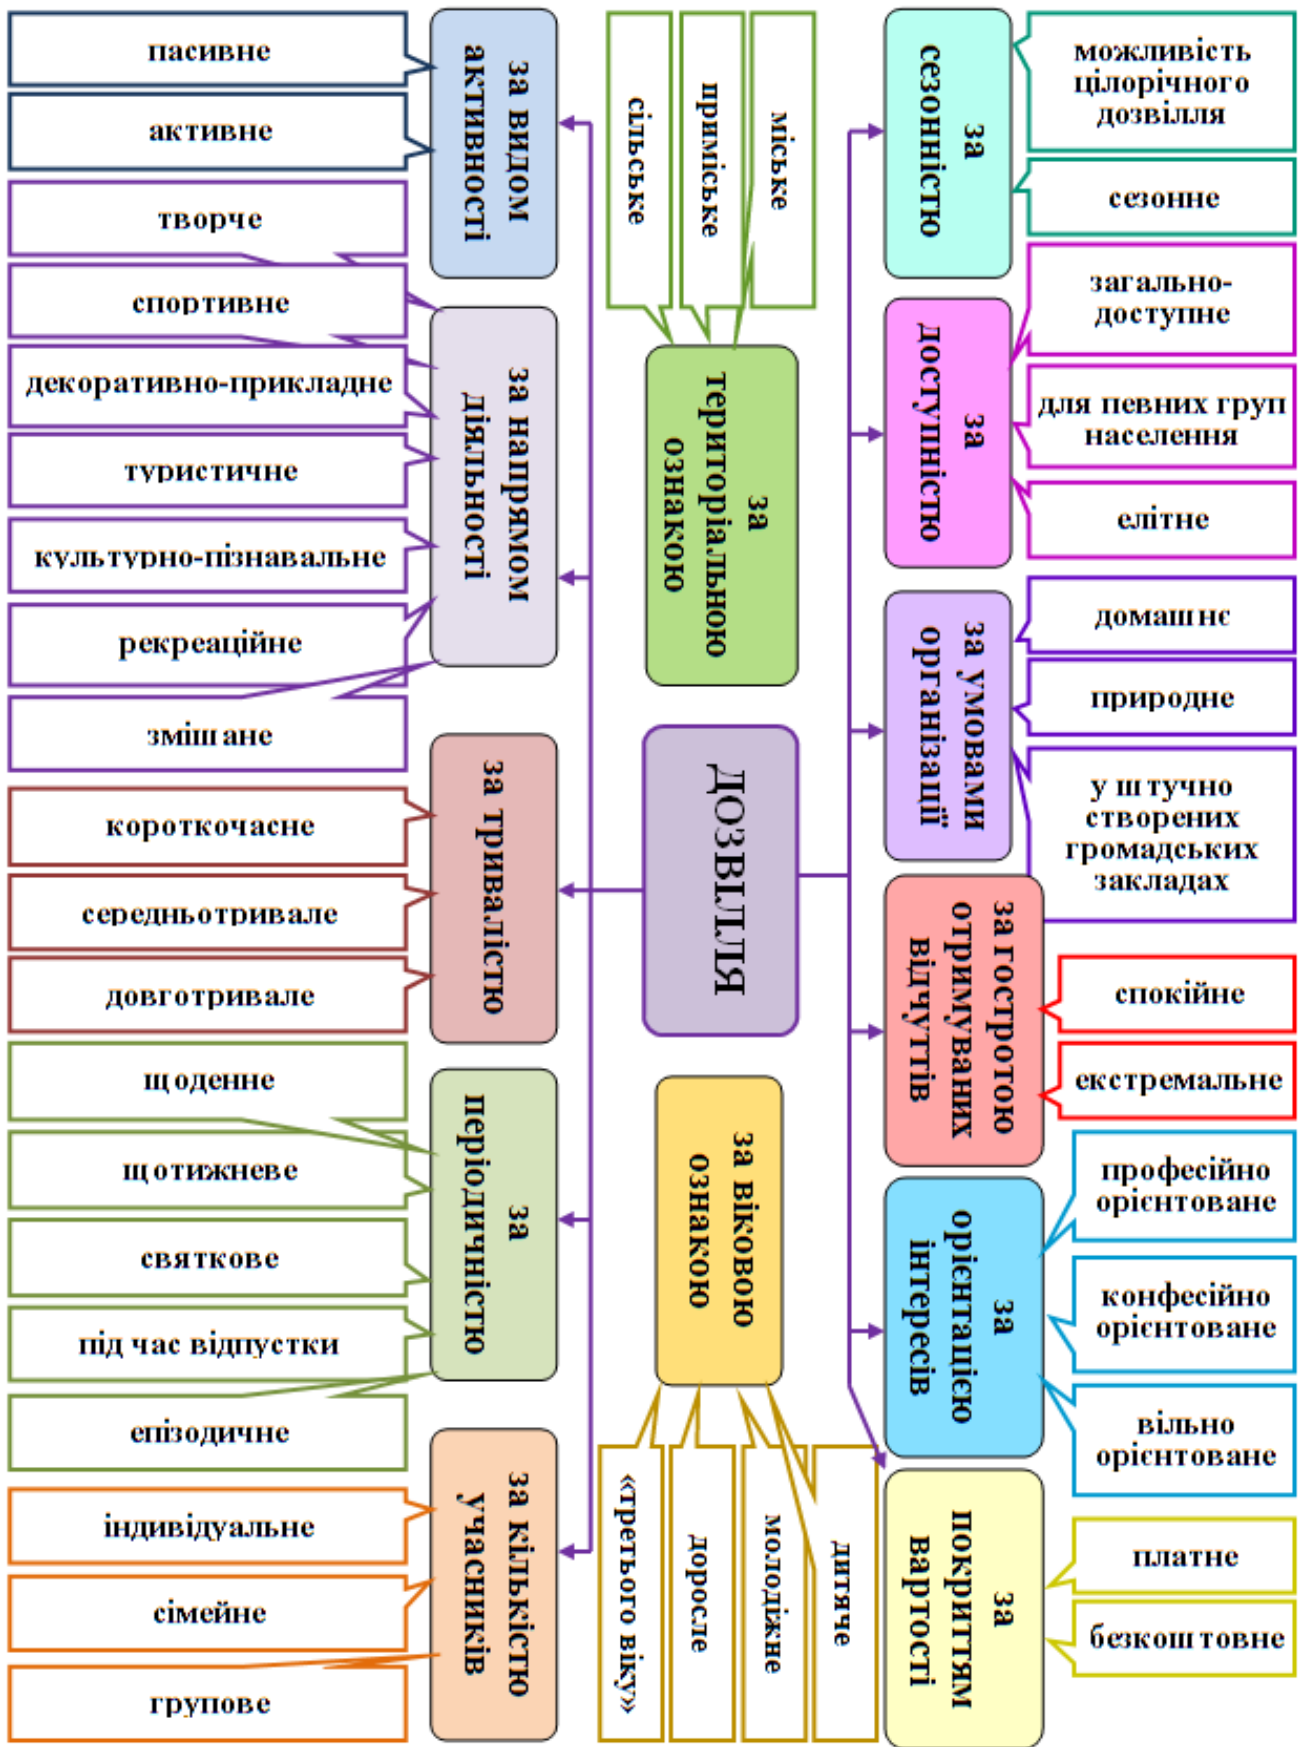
ДОЗВІЛЛЯ

за видом активності
пасивне
активне

за напрямом діяльності
творче
спортивне
декоративно-прикладне
туристичне
культурно-пізнавальне
рекреаційне
змішане

за тривалістю
короткочасне
середньотривале
довготривале

за періодичністю
щоденне
щотижневе
святкове
під час відпустки
епізодичне

за кількістю учасників
індивідуальне
сімейне
групове

за територіальною ознакою
сільське
приміське
міське

за віковою ознакою
«третього віку»
доросле
молодіжне
дитяче

за сезонністю
можливість цілорічного дозвілля
сезонне

за доступністю
загальнодоступне
для певних груп населення
елітне

за умовами організації
домашнє
природне
у штучно створених громадських закладах

за гостротою отримуваних відчуттів
спокійне
екстремальне

за орієнтацією інтересів
професійно орієнтоване
конфесійно орієнтоване
вільно орієнтоване

за покриттям вартості
платне
безкоштовне